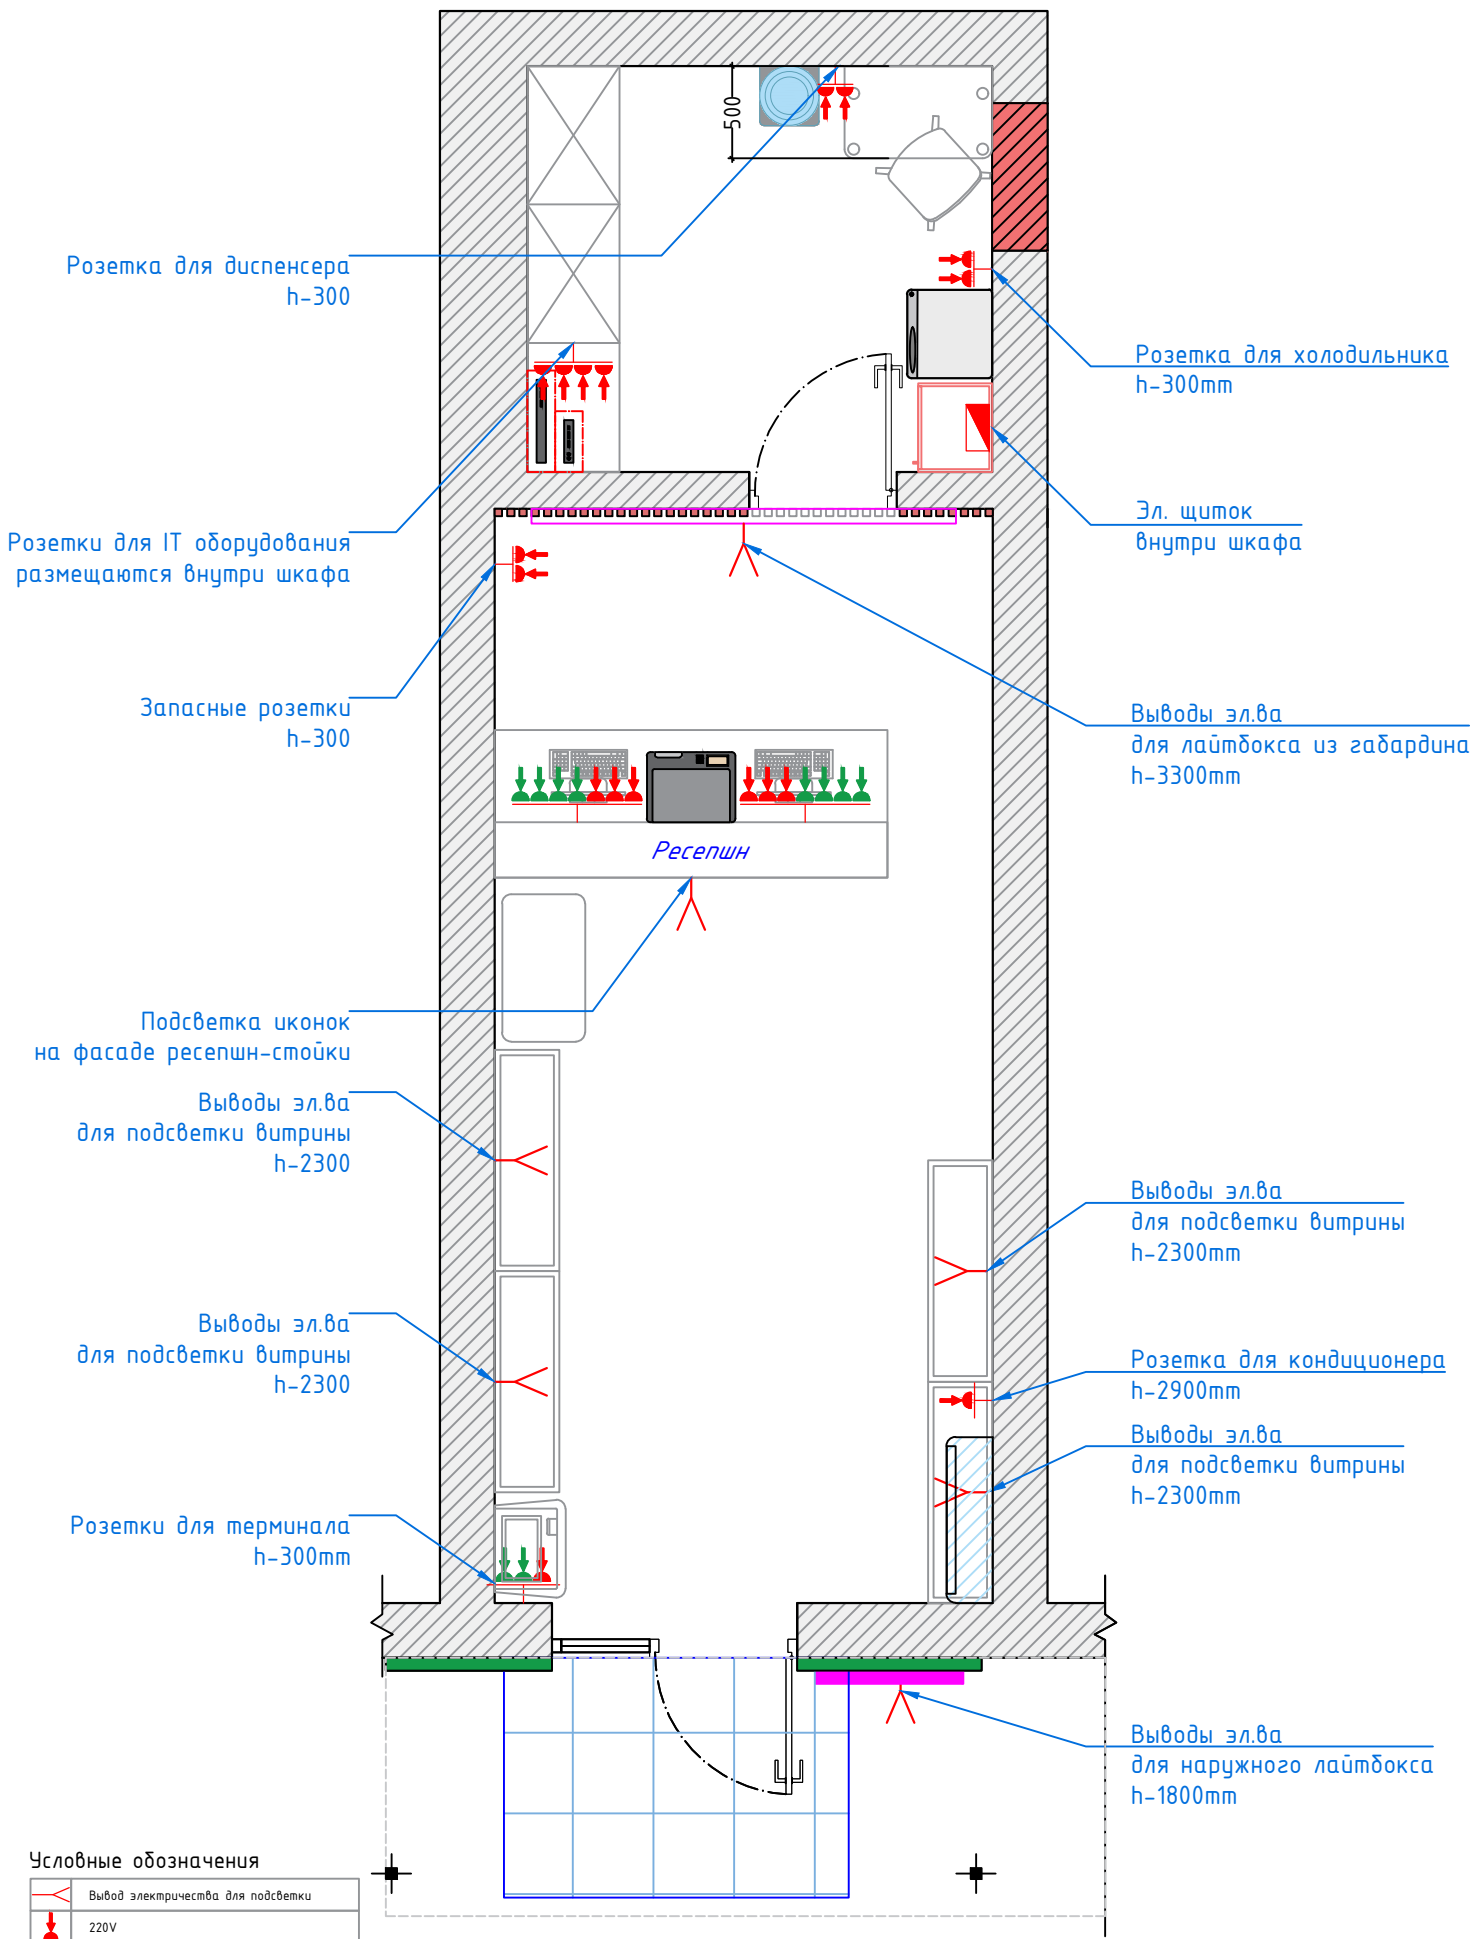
500

Розетка для диспенсера
h-300

Розетка для холодильника
h-300mm

Эл. щиток
внутри шкафа

Розетки для IT оборудования
размещаются внутри шкафа

Запасные розетки
h-300

Выводы эл.ва
для лайтбокса из габардина
h-3300mm

Ресепшн

Подсветка иконок
на фасаде ресепшн-стойки

Выводы эл.ва
для подсветки витрины
h-2300

Выводы эл.ва
для подсветки витрины
h-2300mm

Розетка для кондиционера
h-2900mm

Выводы эл.ва
для подсветки витрины
h-2300

Выводы эл.ва
для подсветки витрины
h-2300mm

Розетки для терминала
h-300mm

Выводы эл.ва
для наружного лайтбокса
h-1800mm

Условные обозначения

| | Вывод электричества для подсветки |
|---|---|
| | 220V |